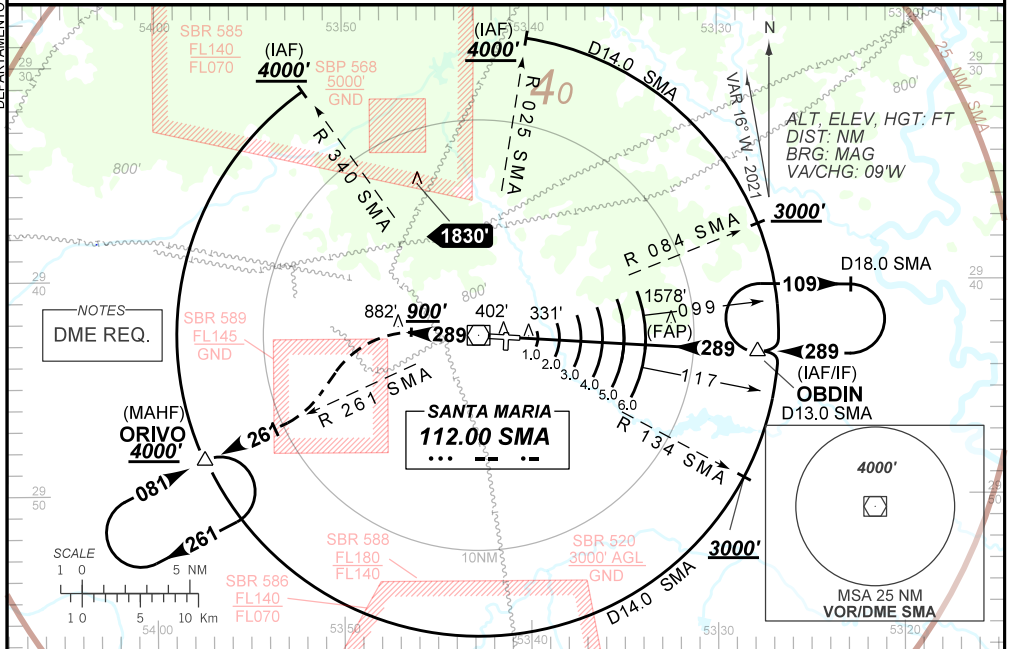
DEPARTAMENTO

54|00
53|50
53|40
53|20
29
30
29
40
29
50

SBR 585
FL140
FL070

(IAF)
4000'

SBP 568
5000'
GND

(IAF)
4000'

D14.0 SMA

N

VAR 16° W - 2021

25 NM SMA

800'

ALT, ELEV, HGT: FT
DIST: NM
BRG: MAG
VA/CHG: 09'W

R 340 SMA

R 025 SMA

40

800'

1830'

3000'

R 084 SMA

D18.0 SMA

109

1578'

099

(FAP)

289

289

(IAF/IF)
OBDIN
D13.0 SMA

800'

NOTES
DME REQ.

SBR 589
FL145
GND

882'
900'
289
402'
331'

1.0
2.0
3.0
4.0
5.0
6.0

117

R 261 SMA

SANTA MARIA
112.00 SMA

R 134 SMA

(MAHF)
ORIVO
4000'

261

081

261

4000'

SCALE
1 0 5 NM
1 0 5 10 Km

10NM

SBR 588
FL180
FL140

SBR 520
3000' AGL
GND

3000'

SBR 586
FL140
FL070

D14.0 SMA

MSA 25 NM
VOR/DME SMA

54|00
53|50
53|40
53|30
53|20